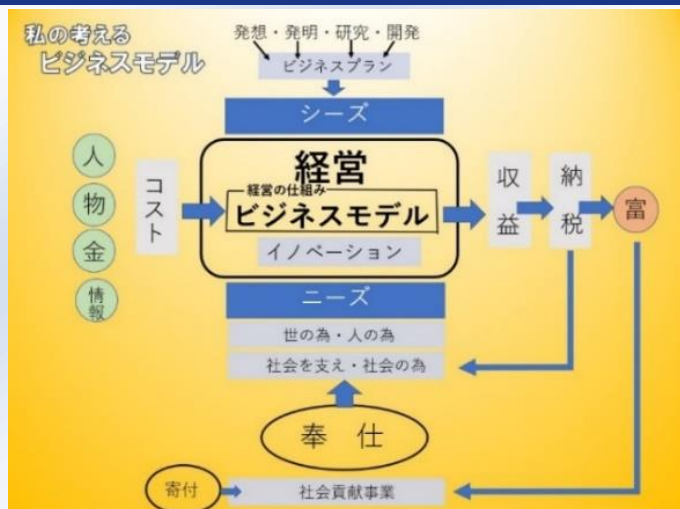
私の考える
ビジネスモデル

発想・発明・研究・開発
ビジネスプラン

シーズ

人
物
金
情報

コスト

経営
経営の仕組み
ビジネスモデル
イノベーション

収益

納税

富

ニーズ
世の為・人の為
社会を支え・社会の為

奉 仕

寄付

社会貢献事業